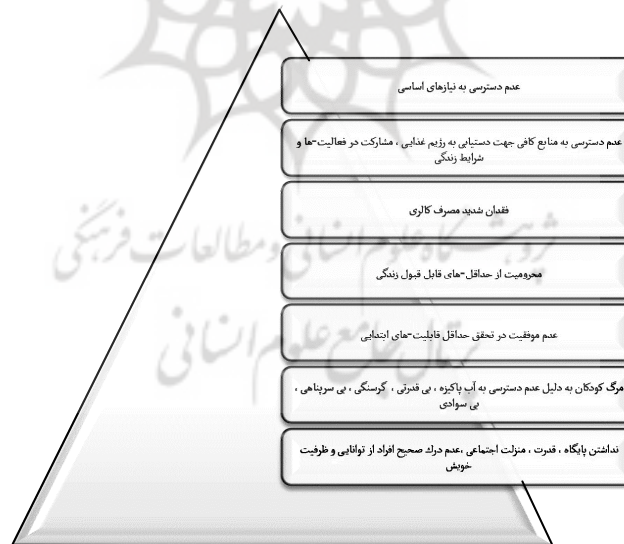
عدم دسترسی به نیازهای اساسی

عدم دسترسی به منابع کافی جهت دستیابی به رژیم غذایی ، مشارکت در فعالیت-ها و شرایط زندگی

فقدان شدید مصرف کالری

محرومیت از حداقل-های قابل قبول زندگی

عدم موفقیت در تحقق حداقل قابلیت-های ابتدایی

مرگ کودکان به دلیل عدم دسترسی به آب پاکیزه ، بی قدرتی ، گرسنگی ، بی سرپناهی ، بی سوادی

نداشتن پایگاه ، قدرت ، منزلت اجتماعی ،عدم درک صحیح افراد از توانایی و ظرفیت خویش

پژوهشگاه علوم انسانی و مطالعات فرهنگی
پرتال جامع علوم انسانی